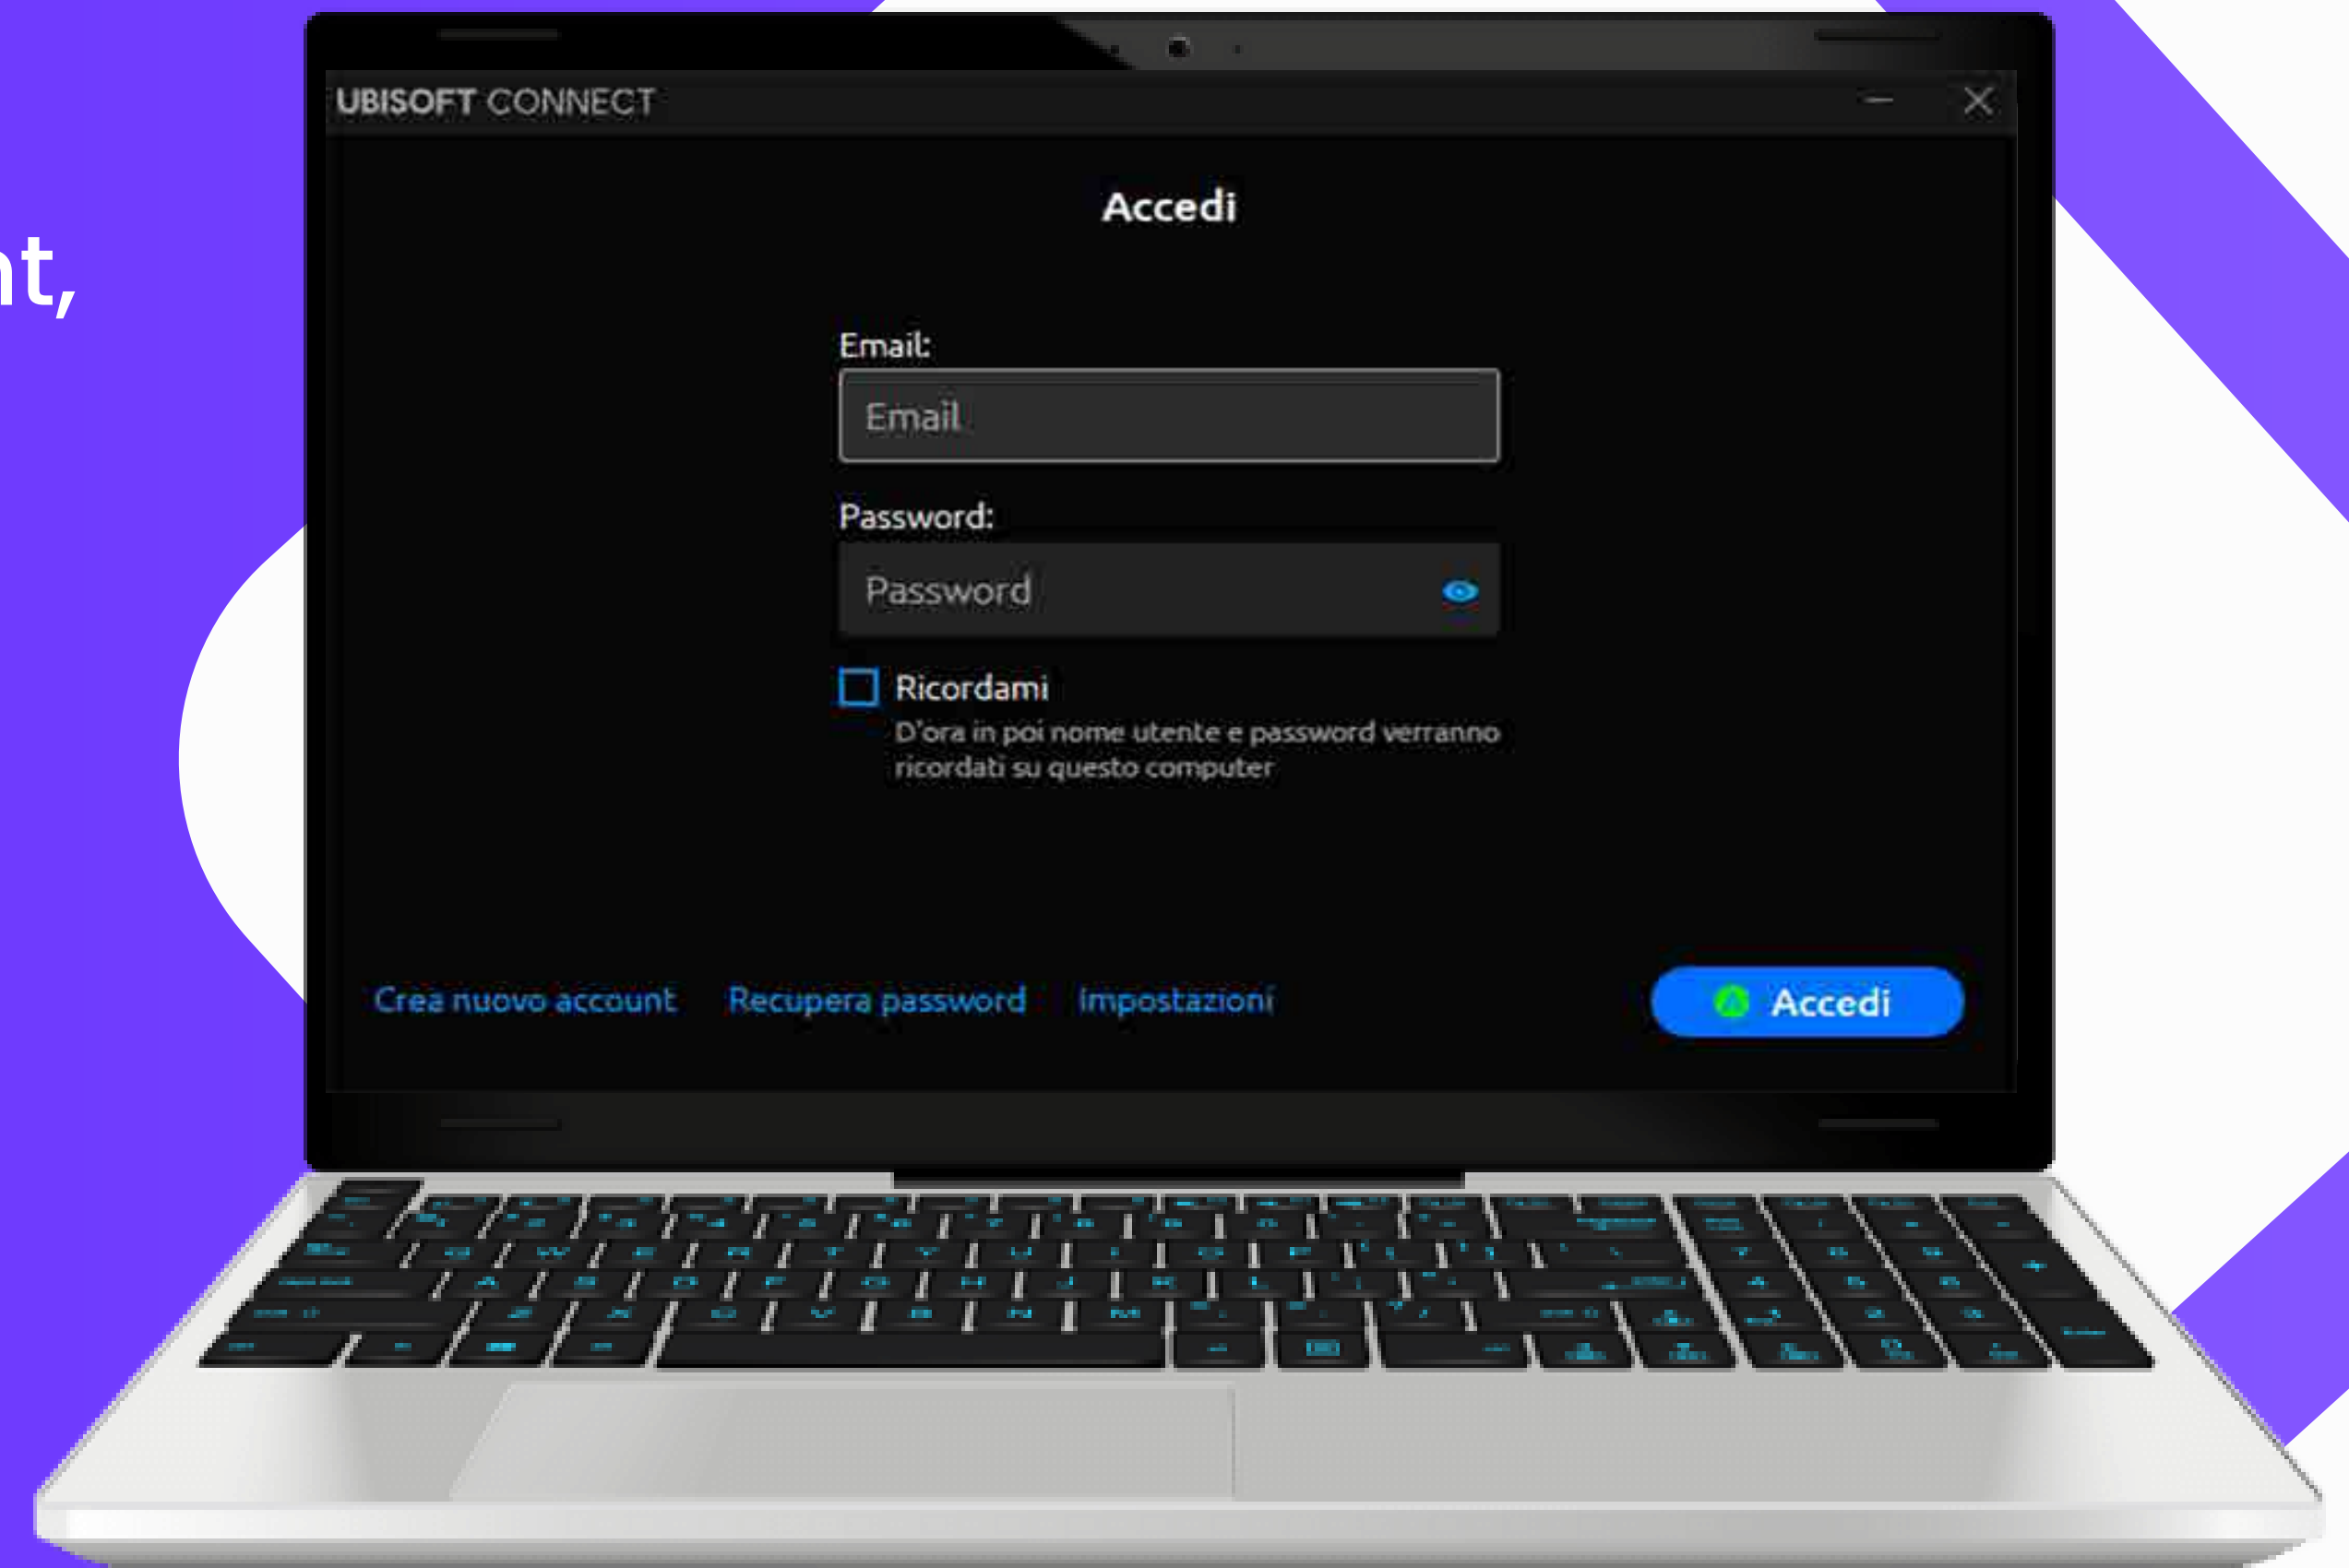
nt,

UBISOFT CONNECT

Accedi

Email:

Email

Password:

Password

Ricordami
D'ora in poi nome utente e password verranno ricordati su questo computer

Crea nuovo account Recupera password Impostazioni

Accedi